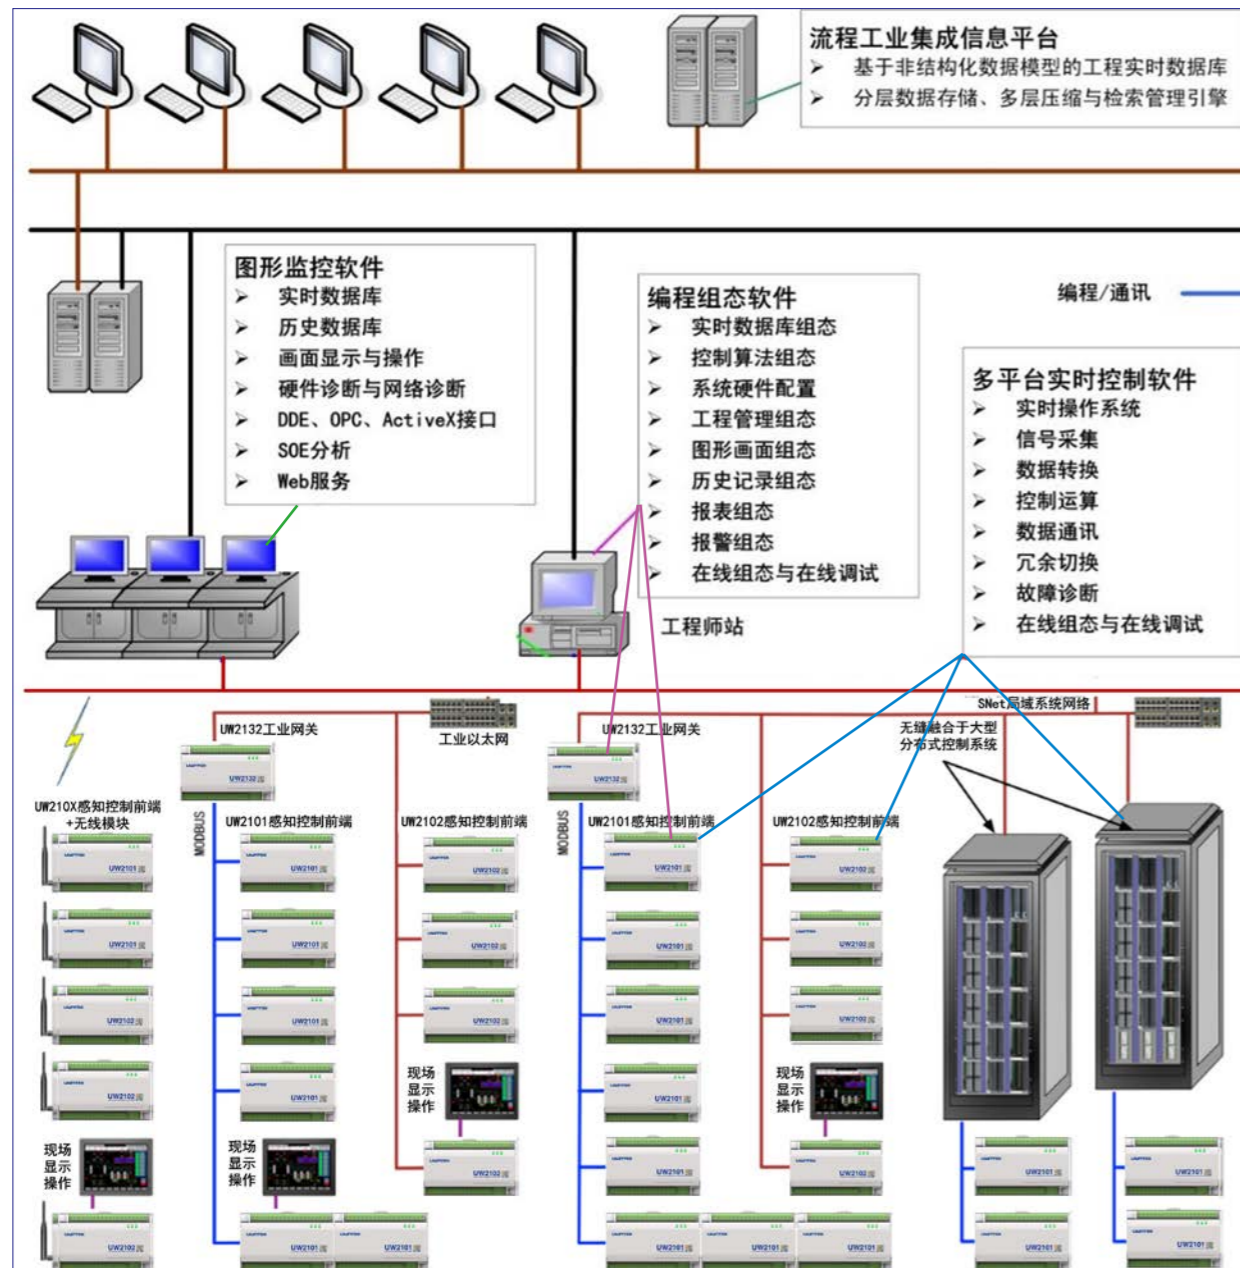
流程工业集成信息平台
➢ 基于非结构化数据模型的工程实时数据库
➢ 分层数据存储、多层压缩与检索管理引擎

图形监控软件
➢ 实时数据库
➢ 历史数据库
➢ 画面显示与操作
➢ 硬件诊断与网络诊断
➢ DDE、OPC、ActiveX接口
➢ SOE分析
➢ Web服务

编程组态软件
➢ 实时数据库组态
➢ 控制算法组态
➢ 系统硬件配置
➢ 工程管理组态
➢ 图形画面组态
➢ 历史记录组态
➢ 报表组态
➢ 报警组态
➢ 在线组态与在线调试

编程/通讯

多平台实时控制软件
➢ 实时操作系统
➢ 信号采集
➢ 数据转换
➢ 控制运算
➢ 数据通讯
➢ 冗余切换
➢ 故障诊断
➢ 在线组态与在线调试

工程师站

SNet局域系统网络

UW2132工业网关
工业以太网
UW2132工业网关
无缝融合于大型分布式控制系统

UW210X感知控制前端+无线模块
MODBUS
UW2101感知控制前端
UW2102感知控制前端
MODBUS
UW2101感知控制前端
UW2102感知控制前端

现场显示操作
现场显示操作
现场显示操作
现场显示操作